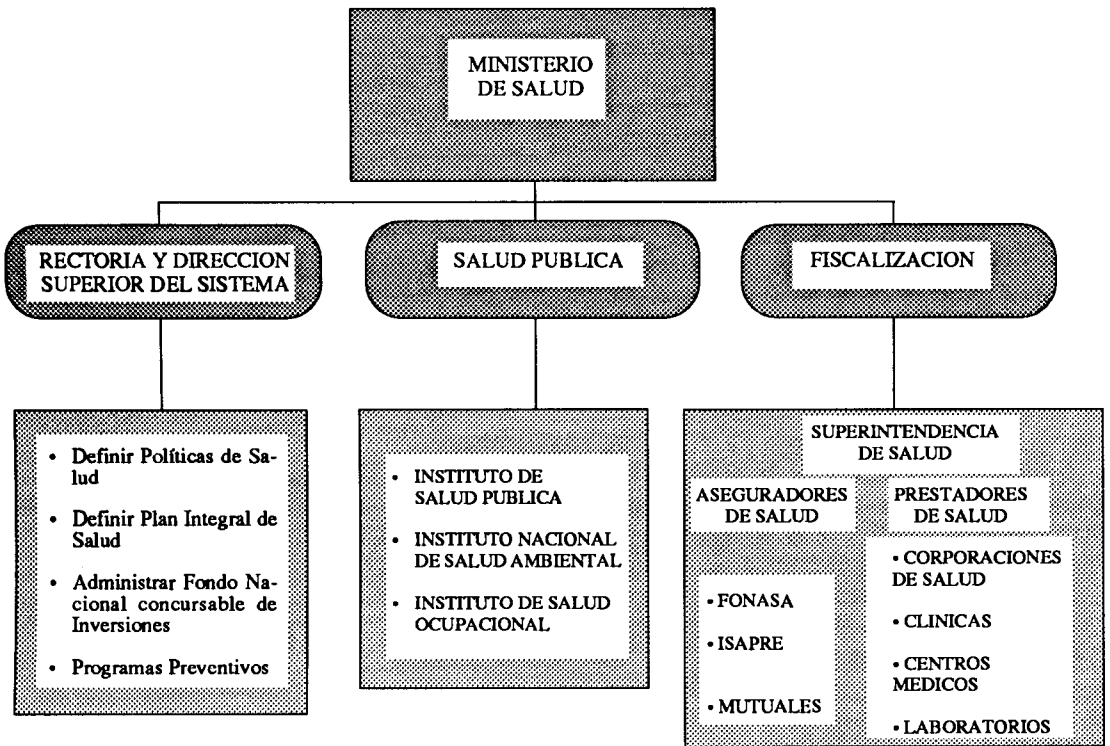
MINISTERIO DE SALUD

RECTORIA Y DIRECCION SUPERIOR DEL SISTEMA

SALUD PUBLICA

FISCALIZACION

• Definir Políticas de Salud

• Definir Plan Integral de Salud

• Administrar Fondo Nacional concursable de Inversiones

• Programas Preventivos

• INSTITUTO DE SALUD PUBLICA

• INSTITUTO NACIONAL DE SALUD AMBIENTAL

• INSTITUTO DE SALUD OCUPACIONAL

SUPERINTENDENCIA DE SALUD

ASEGURADORES DE SALUD

• FONASA

• ISAPRE

• MUTUALES

PRESTADORES DE SALUD

• CORPORACIONES DE SALUD

• CLINICAS

• CENTROS MEDICOS

• LABORATORIOS